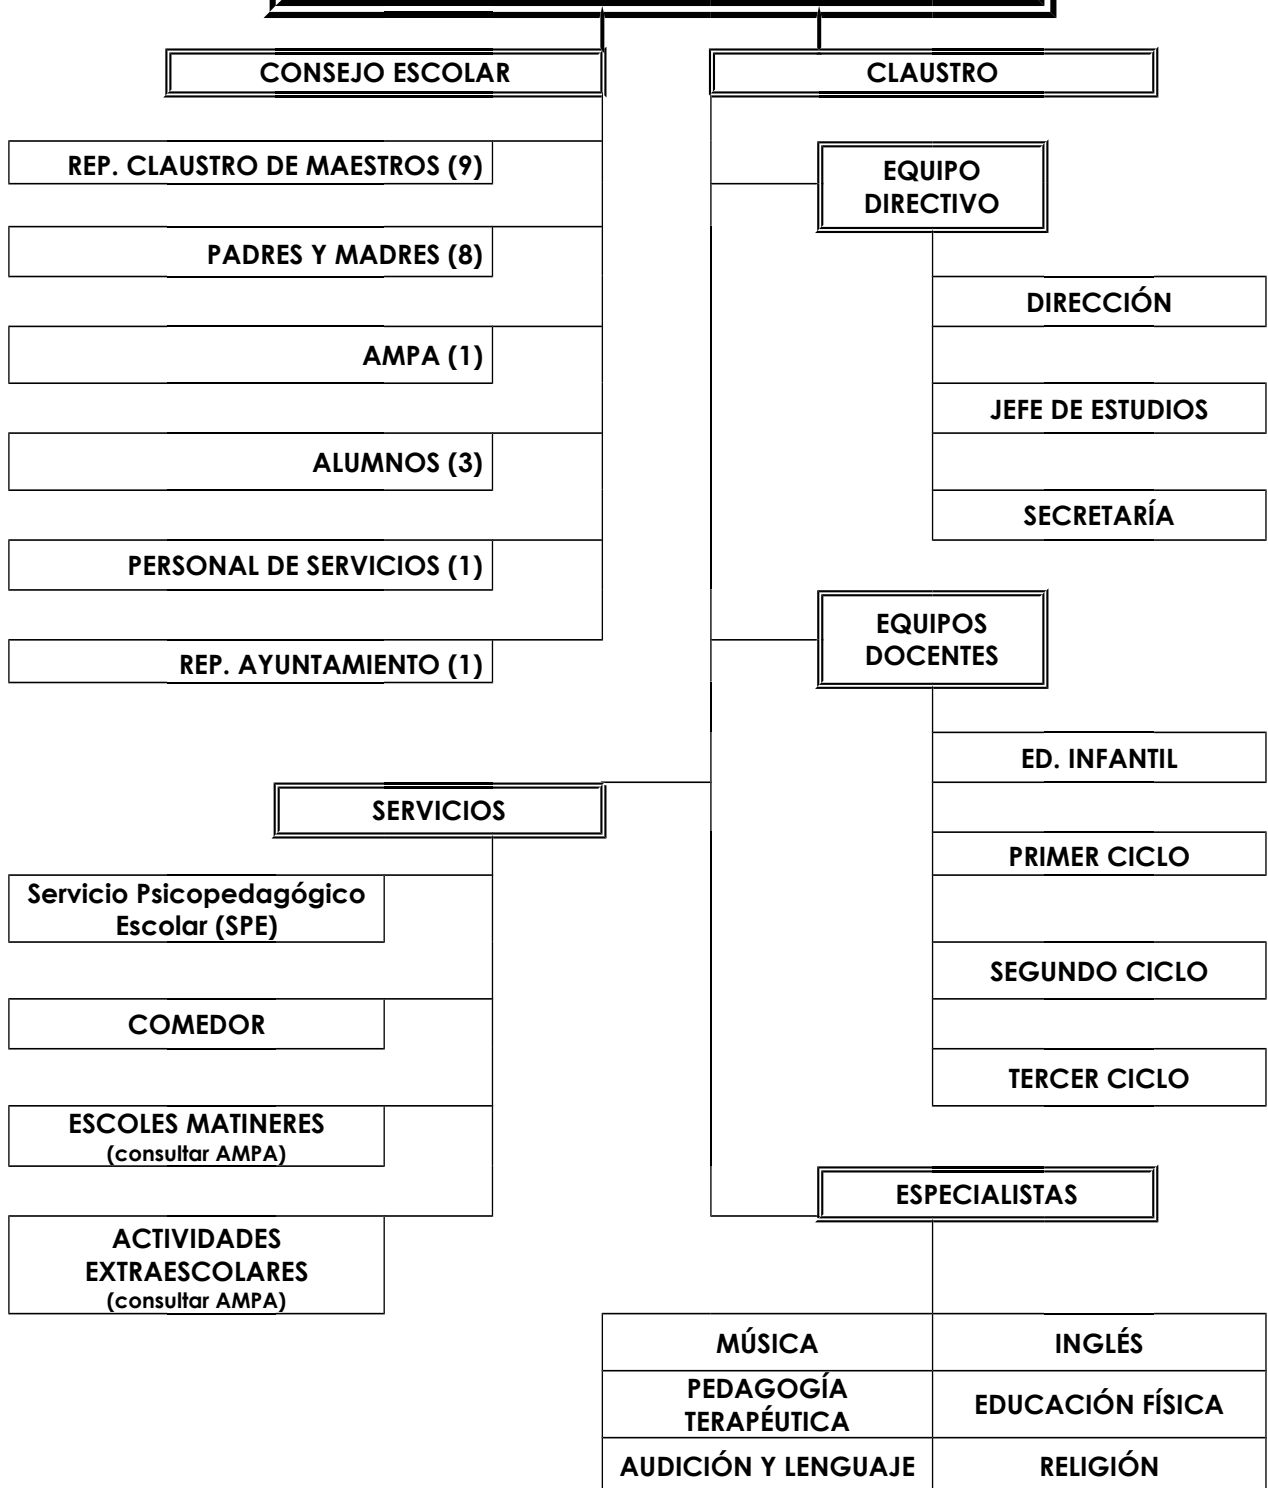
CONSEJO ESCOLAR

REP. CLAUSTRO DE MAESTROS (9)

PADRES Y MADRES (8)

AMPA (1)

ALUMNOS (3)

PERSONAL DE SERVICIOS (1)

REP. AYUNTAMIENTO (1)

CLAUSTRO

EQUIPO DIRECTIVO

DIRECCIÓN

JEFE DE ESTUDIOS

SECRETARÍA

EQUIPOS DOCENTES

ED. INFANTIL

PRIMER CICLO

SEGUNDO CICLO

TERCER CICLO

ESPECIALISTAS

| MÚSICA | INGLÉS |
|---|---|
| PEDAGOGÍA TERAPÉUTICA | EDUCACIÓN FÍSICA |
| AUDICIÓN Y LENGUAJE | RELIGIÓN |

SERVICIOS

Servicio Psicopedagógico Escolar (SPE)

COMEDOR

ESCOLES MATINERES
(consultar AMPA)

ACTIVIDADES EXTRAESCOLARES
(consultar AMPA)